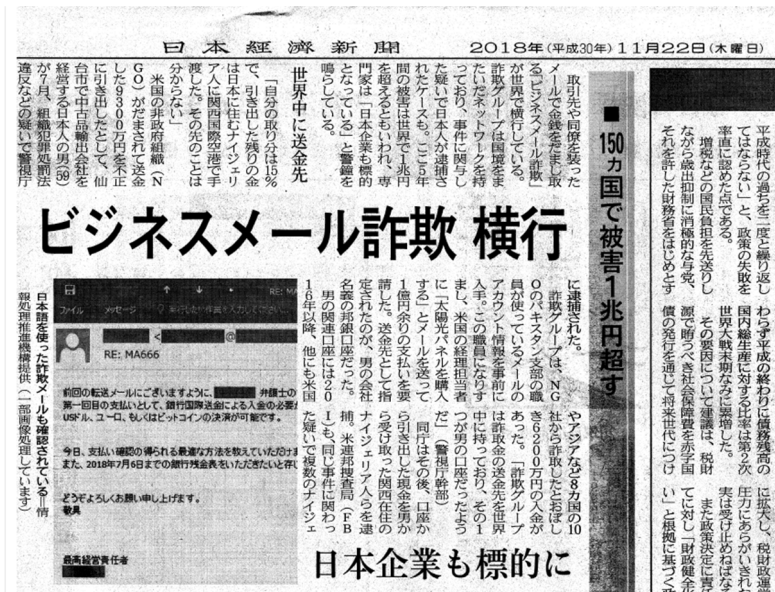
日本経済新聞　2018年(平成30年)11月22日(木曜日)

ビジネスメール詐欺 横行

■150ヵ国で被害1兆円超す

取引先や同僚を装ったメールで金銭をだまし取る「ビジネスメール詐欺」が世界で横行している。詐欺グループは国境をまたいだネットワークを持っており、事件に関与した疑いで日本人が逮捕されたケースも。ここ5年間の被害は世界で1兆円を超えるといわれ、専門家は「日本企業も標的となっている」と警鐘を鳴らしている。

世界中に送金先

「自分の取り分は15%で、引き出した残りの金は日本に住むナイジェリア人に関西国際空港で手渡した。その先のことは分からない」

米国の非政府組織(NGO)がだまされて送金した9300万円を不正に引き出したとして、仙台市で中古品輸出会社を経営する日本人の男(59)が7月、組織犯罪処罰法違反などの疑いで警視庁に逮捕された。

詐欺グループは、NGOのパキスタン支部の職員が使っているメールのアカウント情報を事前に入手。この職員になりすまし、米国の経理担当者に「太陽光パネルを購入する」とメールを送って1億円余りの支払いを要請した。送金先として指定されたのが、男の会社名義の邦銀口座だった。

男の関連口座には2016年以降、他にも米国

やアジアなど8カ国の10社から詐取したとおぼしき6200万円の入金があった。「詐欺グループは詐取金の送金先を世界中に持っており、その1つが男の口座だったようだ」(警視庁幹部)

同庁はその後、口座から引き出した現金を男から受け取った関西在住のナイジェリア人ら容疑者を逮捕。米連邦捜査局(FBI)も、同じ事件に関わった疑いで複数のナイジェ

日本企業も標的に

日本語を使った詐欺メールも確認されている=情報処理推進機構提供(一部画像処理しています)

ファイル　メッセージ　RE: MA666

前回の転送メールにございますように、弁護士の第一回目の支払いとして、銀行国際送金による入金の必要がUSドル、ユーロ、もしくはビットコインの決済が可能です。

今日、支払い確認の得られる最適な方法を教えていただけますか。2018年7月6日までの銀行残金表をいただきたいと存じます。

どうぞよろしくお願い申し上げます。
敬具

最高経営責任者

平成時代の過ちを二度と繰り返してはならない」と、政策の失敗を率直に認めた点である。

増税などの国民負担を先送りしながら歳出抑制に消極的な与党、それを許した財務省をはじめとす

わらず平成の終わりに債務残高の国内総生産に対する比率は第2次世界大戦末期なみに膨張した。

その要因について建議は、税財源で賄うべき社会保障費を赤字国債の発行を通じて将来世代につけ

に拡大し、税財政運営圧力にあらがいきれ実を受け止めねばならまた政策決定に責任に対し「財政健全化」い」と根拠に基づく